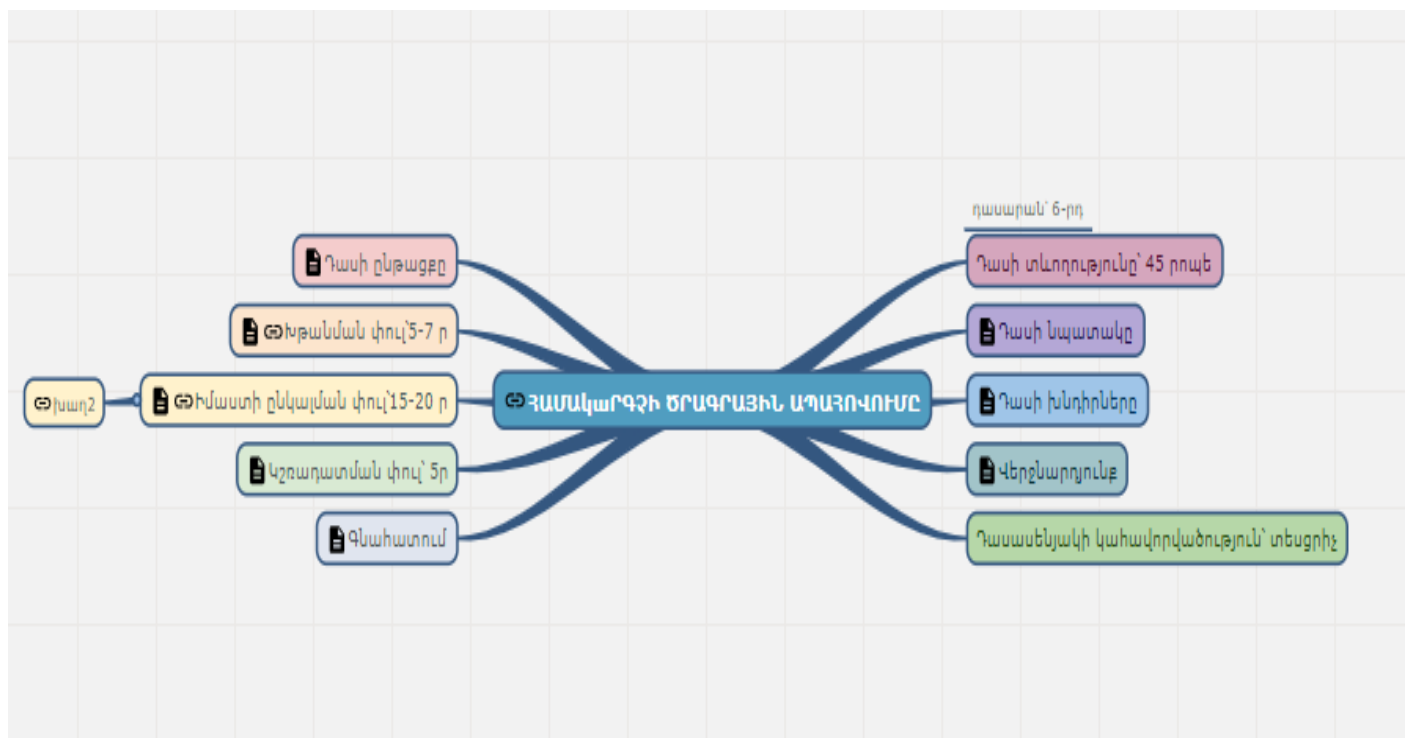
ՀԱՄԱԿԱՐԳՉԻ ԾՐԱԳՐԱՅԻՆ ԱՊԱՀՈՎՈՒՄԸ

Դասի ընթացքը

Խթանման փուլ՝5-7 ր

Իմաստի ընկալման փուլ՝15-20 ր

խաղ2

Կշռադատման փուլ՝ 5ր

Գնահատում

դասարան՝ 6-րդ

Դասի տևողությունը՝ 45 րոպե

Դասի նպատակը

Դասի խնդիրները

Վերջնարդյունք

Դասասենյակի կահավորվածություն՝ տեսցրիչ